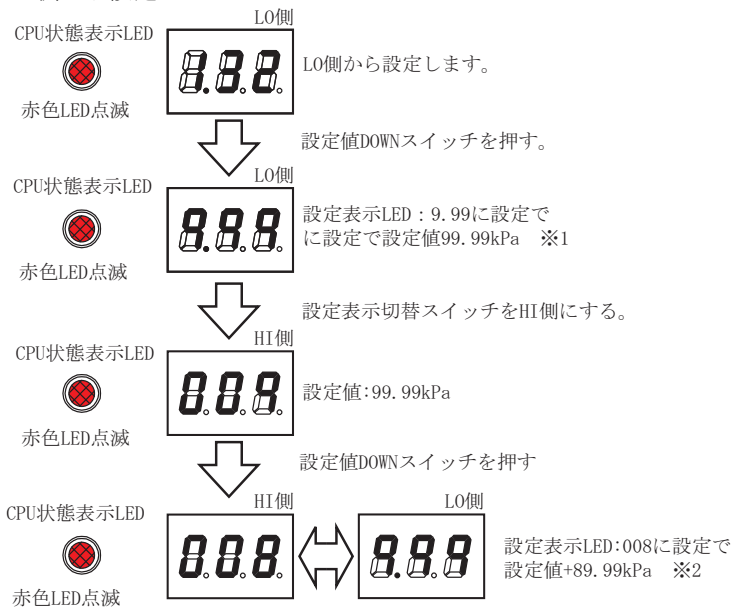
CPU状態表示LED

赤色LED点滅

LO側

1.32

LO側から設定します。

設定値DOWNスイッチを押す。

CPU状態表示LED

赤色LED点滅

LO側

9.9.9

設定表示LED：9.99に設定で に設定で設定値99.99kPa ※1

設定表示切替スイッチをHI側にする。

CPU状態表示LED

赤色LED点滅

HI側

0.0.9

設定値:99.99kPa

設定値DOWNスイッチを押す

CPU状態表示LED

赤色LED点滅

HI側

0.0.8

LO側

9.9.9

設定表示LED:008に設定で 設定値+89.99kPa ※2